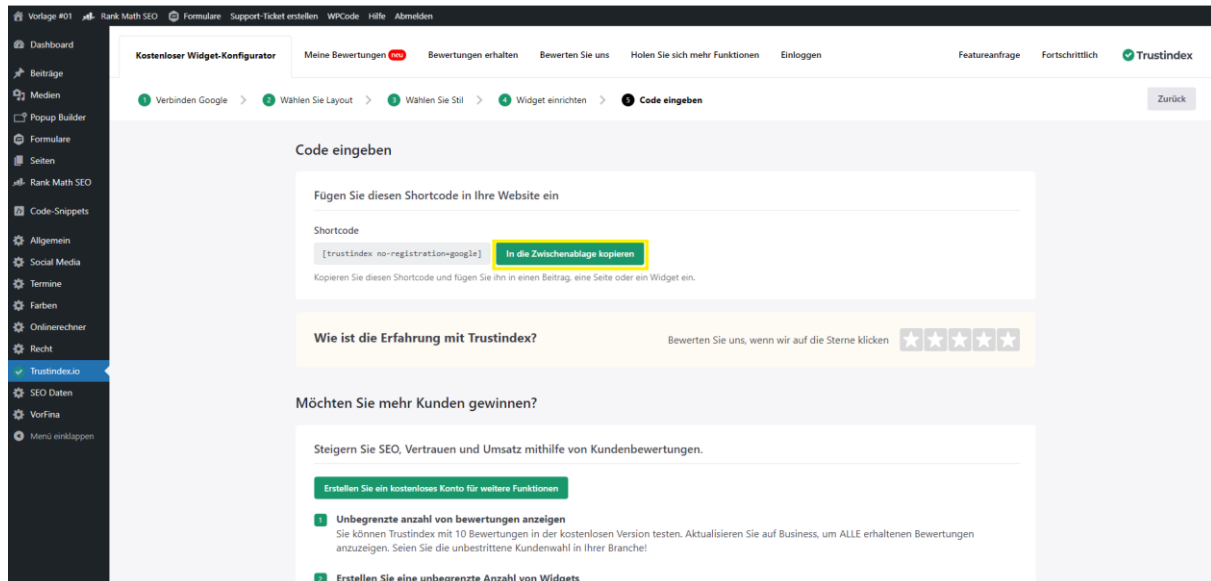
Vorlage #01 Rank Math SEO Formulare Support-Ticket erstellen WPCode Hilfe Abmelden

Dashboard
Beiträge
Medien
Popup Builder
Formulare
Seiten
Rank Math SEO
Code-Snippets
Allgemein
Social Media
Termine
Farben
Onlinerechner
Recht
Trustindex.io
SEO Daten
VorFina
Menü einklappen

Kostenloser Widget-Konfigurator Meine Bewertungen neu Bewertungen erhalten Bewerten Sie uns Holen Sie sich mehr Funktionen Einloggen Featureanfrage Fortschrittlich Trustindex

1 Verbinden Google > 2 Wählen Sie Layout > 3 Wählen Sie Stil > 4 Widget einrichten > 5 Code eingeben

Zurück

Code eingeben

Fügen Sie diesen Shortcode in Ihre Website ein

Shortcode

[trustindex no-registration=google] In die Zwischenablage kopieren

Kopieren Sie diesen Shortcode und fügen Sie ihn in einen Beitrag, eine Seite oder ein Widget ein.

Wie ist die Erfahrung mit Trustindex?

Bewerten Sie uns, wenn wir auf die Sterne klicken

Möchten Sie mehr Kunden gewinnen?

Steigern Sie SEO, Vertrauen und Umsatz mithilfe von Kundenbewertungen.

Erstellen Sie ein kostenloses Konto für weitere Funktionen

Unbegrenzte anzahl von bewertungen anzeigen
Sie können Trustindex mit 10 Bewertungen in der kostenlosen Version testen. Aktualisieren Sie auf Business, um ALLE erhaltenen Bewertungen anzuzeigen. Seien Sie die unbestrittene Kundenwahl in Ihrer Branche!

Erstellen Sie eine unbegrenzte Anzahl von Widgets